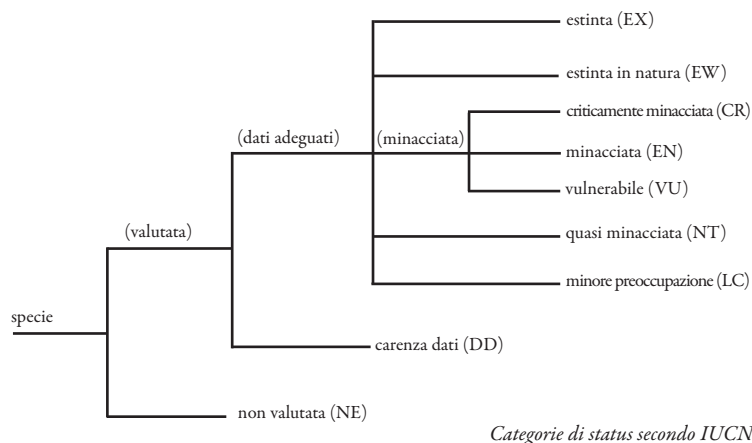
estinta (EX)

estinta in natura (EW)

criticamente minacciata (CR)

(dati adeguati)

(minacciata)

minacciata (EN)

vulnerabile (VU)

(valutata)

quasi minacciata (NT)

minore preoccupazione (LC)

specie

carenza dati (DD)

non valutata (NE)

Categorie di status secondo IUCN